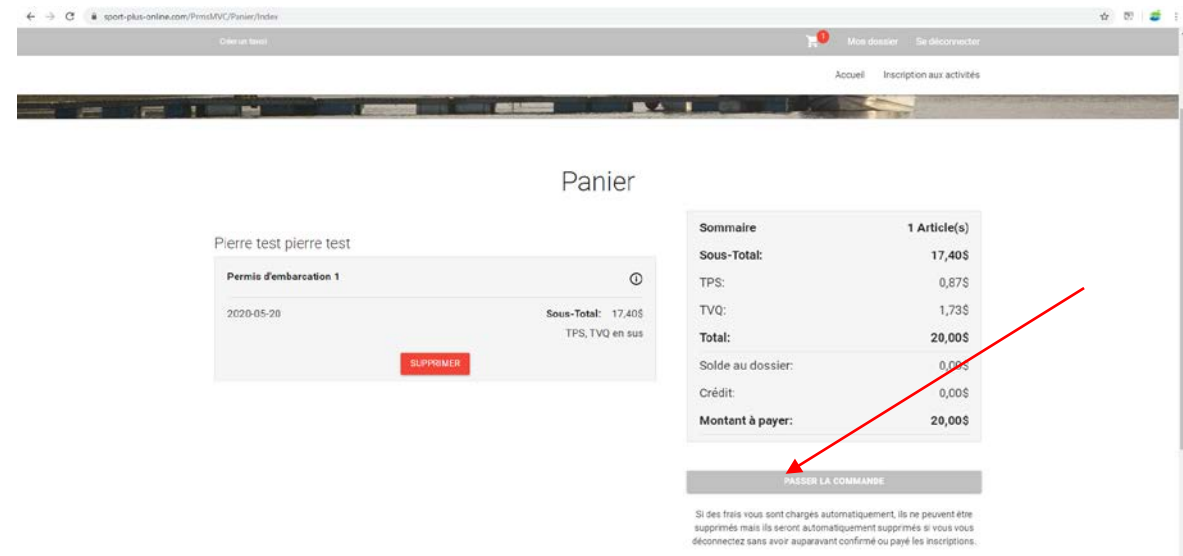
sport-plus-online.com/PrmsMVC/Panier/Index

Créer un tessl

1

Mes dossier Se déconnecter

Accueil Inscription aux activités

Panier

Pierre test pierre test

Permis d'embarcation 1

2020-05-20

Sous-Total: 17,40$

TPS, TVQ en sus

SUPPRIMER

| Sommaire | 1 Article(s) |
|---|---|
| Sous-Total: | 17,40$ |
| TPS: | 0,87$ |
| TVQ: | 1,73$ |
| Total: | 20,00$ |
| Solde au dossier: | 0,00$ |
| Crédit: | 0,00$ |
| Montant à payer: | 20,00$ |

PASSER LA COMMANDE

Si des frais vous sont charges automatiquement, ils ne peuvent être supprimés mais ils seront automatiquement supprimés si vous vous déconnectez sans avoir auparavant confirmé ou payé les inscriptions.